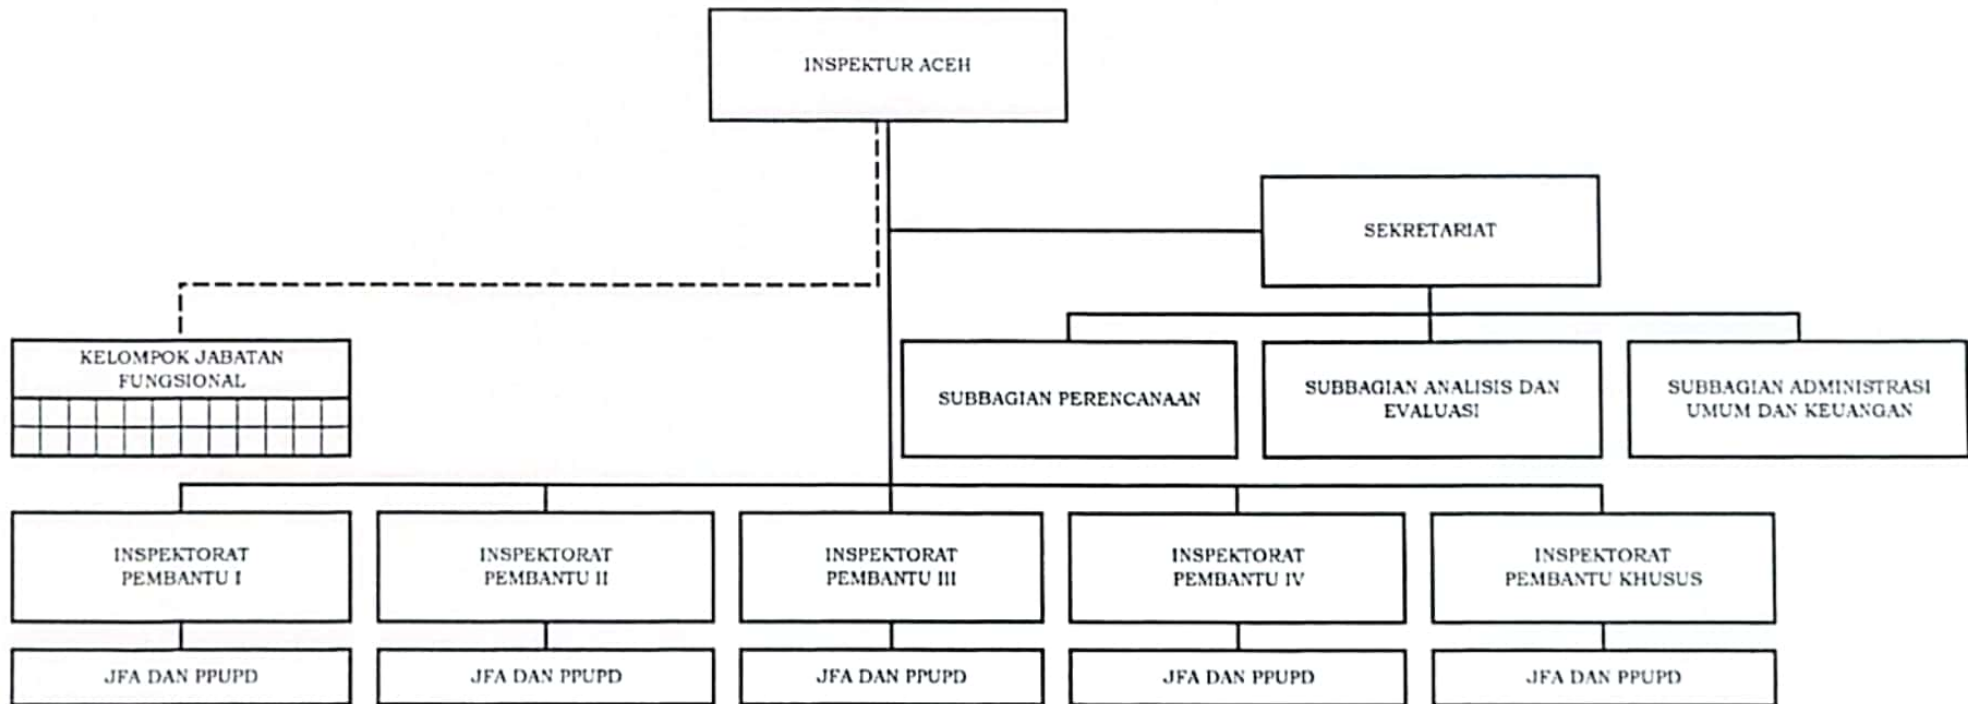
INSPEKTUR ACEH

SEKRETARIAT

KELOMPOK JABATAN FUNGSIONAL

SUBBAGIAN PERENCANAAN

SUBBAGIAN ANALISIS DAN EVALUASI

SUBBAGIAN ADMINISTRASI UMUM DAN KEUANGAN

INSPEKTORAT PEMBANTU I

INSPEKTORAT PEMBANTU II

INSPEKTORAT PEMBANTU III

INSPEKTORAT PEMBANTU IV

INSPEKTORAT PEMBANTU KHUSUS

JFA DAN PPUPD

JFA DAN PPUPD

JFA DAN PPUPD

JFA DAN PPUPD

JFA DAN PPUPD